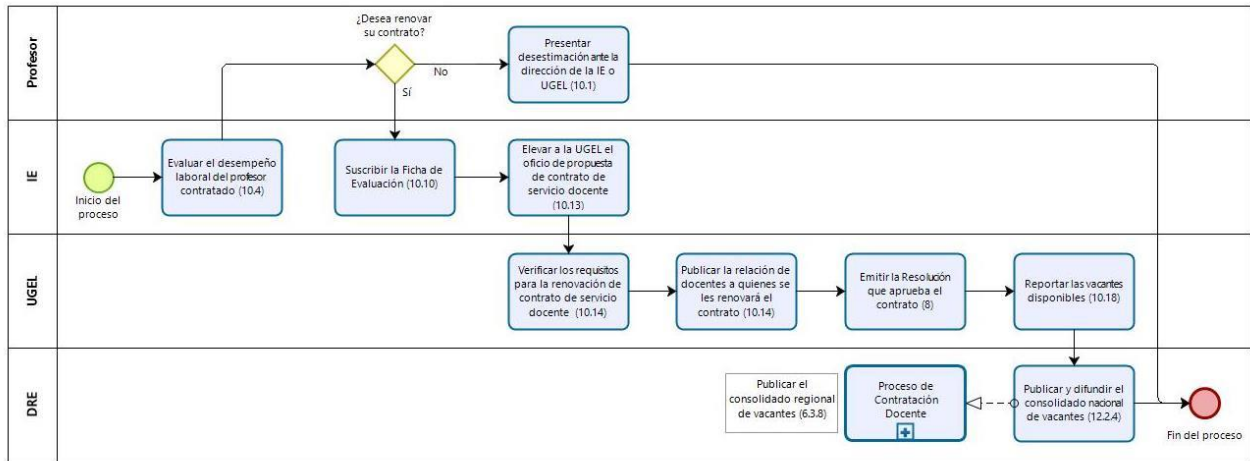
Profesor

IE

UGEL

DRE

¿Desea renovar su contrato?

No

Sí

Presentar desestimación ante la dirección de la IE o UGEL (10.1)

Inicio del proceso

Evaluar el desempeño laboral del profesor contratado (10.4)

Suscribir la Ficha de Evaluación (10.10)

Elevar a la UGEL el oficio de propuesta de contrato de servicio docente (10.13)

Verificar los requisitos para la renovación de contrato de servicio docente (10.14)

Publicar la relación de docentes a quienes se les renovará el contrato (10.14)

Emitir la Resolución que aprueba el contrato (8)

Reportar las vacantes disponibles (10.18)

Publicar el consolidado regional de vacantes (6.3.8)

Proceso de Contratación Docente

Publicar y difundir el consolidado nacional de vacantes (12.2.4)

Fin del proceso